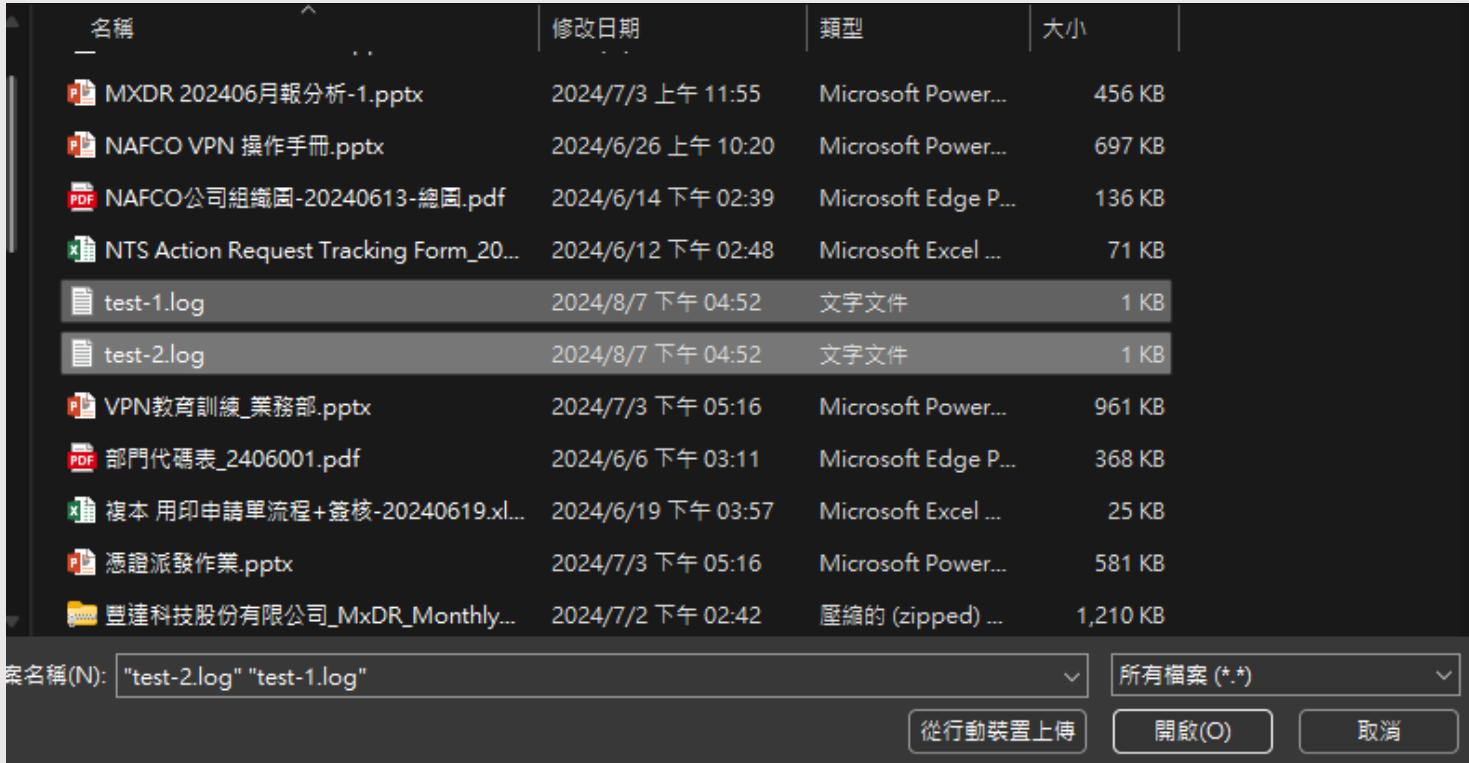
| 名稱 | 修改日期 | 類型 | 大小 |
|---|---|---|---|
| MXDR 202406月報分析-1.pptx | 2024/7/3 上午 11:55 | Microsoft Power... | 456 KB |
| NAFCO VPN 操作手冊.pptx | 2024/6/26 上午 10:20 | Microsoft Power... | 697 KB |
| NAFCO公司組織圖-20240613-總圖.pdf | 2024/6/14 下午 02:39 | Microsoft Edge P... | 136 KB |
| NTS Action Request Tracking Form_20... | 2024/6/12 下午 02:48 | Microsoft Excel ... | 71 KB |
| test-1.log | 2024/8/7 下午 04:52 | 文字文件 | 1 KB |
| test-2.log | 2024/8/7 下午 04:52 | 文字文件 | 1 KB |
| VPN教育訓練_業務部.pptx | 2024/7/3 下午 05:16 | Microsoft Power... | 961 KB |
| 部門代碼表_2406001.pdf | 2024/6/6 下午 03:11 | Microsoft Edge P... | 368 KB |
| 複本 用印申請單流程+簽核-20240619.xl... | 2024/6/19 下午 03:57 | Microsoft Excel ... | 25 KB |
| 憑證派發作業.pptx | 2024/7/3 下午 05:16 | Microsoft Power... | 581 KB |
| 豐達科技股份有限公司_MxDR_Monthly... | 2024/7/2 下午 02:42 | 壓縮的 (zipped) ... | 1,210 KB |

案名稱(N): "test-2.log" "test-1.log"
所有檔案 (*.*)
從行動裝置上傳
開啟(O)
取消